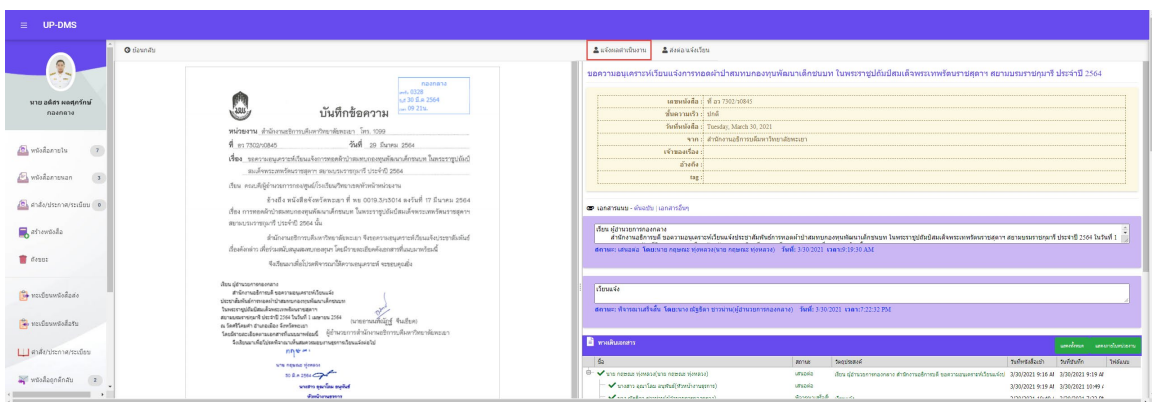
UP-DMS

นาย อดิศร ผลสุทธิ์
กองกลาง

หนังสือภายใน 7
หนังสือภายนอก 3
คำสั่ง/ประกาศ/ระเบียบ 0
สร้างหนังสือ
ถังขยะ
ทะเบียนหนังสือส่ง
ทะเบียนหนังสือรับ
คำสั่ง/ประกาศ/ระเบียบ
หนังสือถูกตีกลับ 2

ย้อนกลับ

กองกลาง
เลขรับ 0328
วันที่ 30 มี.ค. 2564
เวลา 09.21น.

บันทึกข้อความ

หน่วยงาน สำนักงานอธิการบดี มหาวิทยาลัยพะเยา โทร. 1099
ที่ อว 7302/ว0845 วันที่ 29 มีนาคม 2564
เรื่อง ขอความอนุเคราะห์เวียนแจ้งการทอดผ้าป่าสมทบกองทุนพัฒนาเด็กชนบท ในพระราชูปถัมภ์สมเด็จพระเทพรัตนราชสุดา สยามบรมราชกุมารี ประจำปี 2564

เรียน คณบดี/ผู้อำนวยการกองศูนย์/ระเบียน/วิทยาลัย/หัวหน้าหน่วยงาน

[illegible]

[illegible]

จึงเรียนมาเพื่อโปรดพิจารณาให้ความอนุเคราะห์ ขอขอบคุณยิ่ง

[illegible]

แจ้งผลดำเนินงาน
ส่งต่อ/แจ้งเวียน

ขอความอนุเคราะห์เวียนแจ้งการทอดผ้าป่าสมทบกองทุนพัฒนาเด็กชนบท ในพระราชูปถัมภ์สมเด็จพระเทพรัตนราชสุดา สยามบรมราชกุมารี ประจำปี 2564

เลขหนังสือ : ที่ อว 7302/ว0845
ชั้นความเร็ว : ปกติ
วันที่หนังสือ : Tuesday, March 30, 2021
จาก : สำนักงานอธิการบดี มหาวิทยาลัยพะเยา
เจ้าของเรื่อง :
อ้างถึง :
tag :

เอกสารแนบ - ต้นฉบับ | เอกสารอื่นๆ

เรียน ผู้อำนวยการกองกลาง
สำนักงานอธิการบดี ขอความอนุเคราะห์เวียนแจ้งประชาสัมพันธ์การทอดผ้าป่าสมทบกองทุนพัฒนาเด็กชนบท ในพระราชูปถัมภ์สมเด็จพระเทพรัตนราชสุดา สยามบรมราชกุมารี ประจำปี 2564 ในวันที่ 1
สถานะ: เสนอ โดย:นาย กฤษณะ ทุ่งหลวง(นาย กฤษณะ ทุ่งหลวง) วันที่: 3/30/2021 เวลา:9:19:30 AM

เวียนแจ้ง
สถานะ: พิจารณาเสร็จสิ้น โดย:นาง ณัฐธิดา ชาวน่าน(ผู้อำนวยการกองกลาง) วันที่: 3/30/2021 เวลา:7:22:32 PM

ทางเดินเอกสาร
แสดงทั้งหมด แสดงการรับทราบ

| ชื่อ | สถานะ | วัตถุประสงค์ | วันที่หนังสือมาถึง | วันที่บันทึก | ให้ส่งคืน |
|---|---|---|---|---|---|
| นาย กฤษณะ ทุ่งหลวง(นาย กฤษณะ ทุ่งหลวง) | เสนอต่อ | เรียน ผู้อำนวยการกองกลาง สำนักงานอธิการบดี ขอความอนุเคราะห์เวียนแจ้ง | 3/30/2021 9:16 AM | 3/30/2021 9:19 AM | |
| นางสาว อุมาวัลย์ อนุสินธิ์(หัวหน้างานธุรการ) | เสนอต่อ | | 3/30/2021 9:19 AM | 3/30/2021 10:49 | |